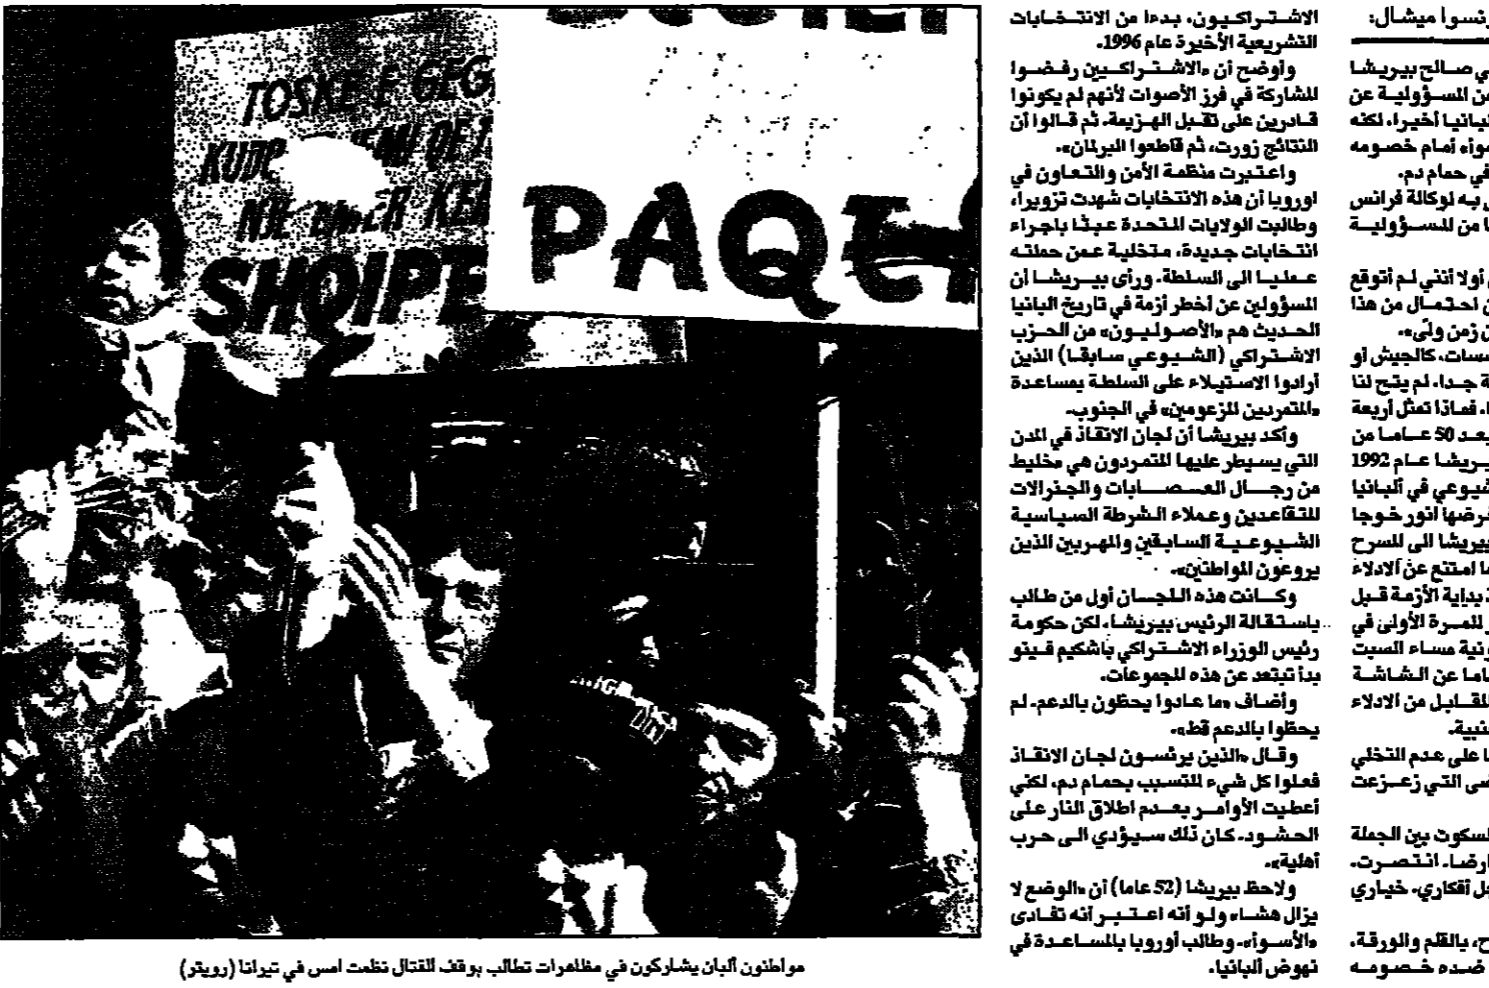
TOSKE I GEG
KUD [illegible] MI QE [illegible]
NE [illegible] KE
SHQIPE
PAQE

مواطنون ألبان يشاركون في مظاهرات تطالب بوقف القتال نظمت امس في تيرانا (رويتر)

الاشتراكيون، بدءا من الانتخابات التشريعية الأخيرة عام 1996».

واوضح أن «الاشتراكيين رفضوا المشاركة في فرز الأصوات لأنهم لم يكونوا قادرين على تقبل الهزيمة، ثم قالوا أن النتائج زورت، ثم قاطعوا البرلمان».

واعتبرت منظمة الأمن والتعاون في اوروبا أن هذه الانتخابات شهدت تزويرا، وطالبت الولايات المتحدة عبثا باجراء انتخابات جديدة، متخلية عمن حملته عمليا الى السلطة. ورأى بيريشا أن المسؤولين عن أخطر أزمة في تاريخ ألبانيا الحديث هم «الأصوليون» من الحزب الاشتراكي (الشيوعي سابقا) الذين أرادوا الاستيلاء على السلطة بمساعدة «المتمردين المزعومين» في الجنوب.

وأكد بيريشا أن لجان الانقاذ في المدن التي يسيطر عليها المتمردون هي مخليط من رجال العصابات والجنرالات المتقاعدين وعملاء الشرطة السياسية الشيوعية السابقين والمهربين الذين يروعون المواطنين».

وكانت هذه اللجان أول من طالب باستقالة الرئيس بيريشا، لكن حكومة رئيس الوزراء الاشتراكي باشكيم فينو بدأ تبتعد عن هذه المجموعات.

وأضاف «ما عادوا يحظون بالدعم. لم يحظوا بالدعم قط».

وقال «الذين يرئسون لجان الانقاذ فعلوا كل شيء للتسبب بحمام دم، لكني أعطيت الأوامر بعدم اطلاق النار على الحشود. كان ذلك سيؤدي الى حرب أهلية».

ولاحظ بيريشا (52 عاما) أن «الوضع لا يزال هشاء ولو أنه اعتبر انه تفادى «الأسوأ». وطالب أوروبا بالمساعدة في نهوض ألبانيا.

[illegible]رنسوا ميشال:

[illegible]ي صالح بيريشا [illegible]ن المسؤولية عن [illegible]لبانيا أخيرا، لكنه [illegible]سوأ» أمام خصومه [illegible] في حمام دم.

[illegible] به لوكالة فرانس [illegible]ا من المسؤولية

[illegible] أولا أنني لم أتوقع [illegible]ن احتمال من هذا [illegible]ن زمن ولّى».

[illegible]سسات، كالجيش أو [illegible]ة جدا. لم يتح لنا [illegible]. فماذا تمثل أربعة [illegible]بعد 50 عاما من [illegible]يريشا عام 1992 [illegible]شيوعي في ألبانيا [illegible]رضها انور خوجا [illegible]بيريشا الى المسرح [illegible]ما امتنع عن الادلاء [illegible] بداية الأزمة قبل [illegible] للمرة الأولى في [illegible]ونية مساء السبت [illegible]ماما عن الشاشة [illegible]المقابل من الادلاء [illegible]نية.

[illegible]ا على عدم التخلي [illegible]سي التي زعزعت

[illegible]لسكوت بين الجملة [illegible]ارضا. انتصرت. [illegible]ل أفكاري. خياري

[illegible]ح، بالقلم والورقة، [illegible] ضده خصومه